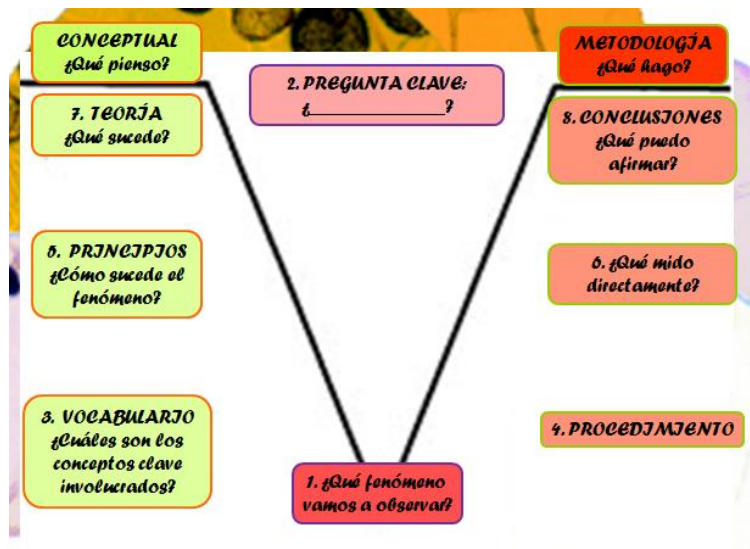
CONCEPTUAL
¿Qué pienso?

2. PREGUNTA CLAVE:
¿_______________?

METODOLOGÍA
¿Qué hago?

7. TEORÍA
¿Qué sucede?

8. CONCLUSIONES
¿Qué puedo afirmar?

5. PRINCIPIOS
¿Cómo sucede el fenómeno?

6. ¿Qué mido directamente?

3. VOCABULARIO
¿Cuáles son los conceptos clave involucrados?

4. PROCEDIMIENTO

1. ¿Qué fenómeno vamos a observar?